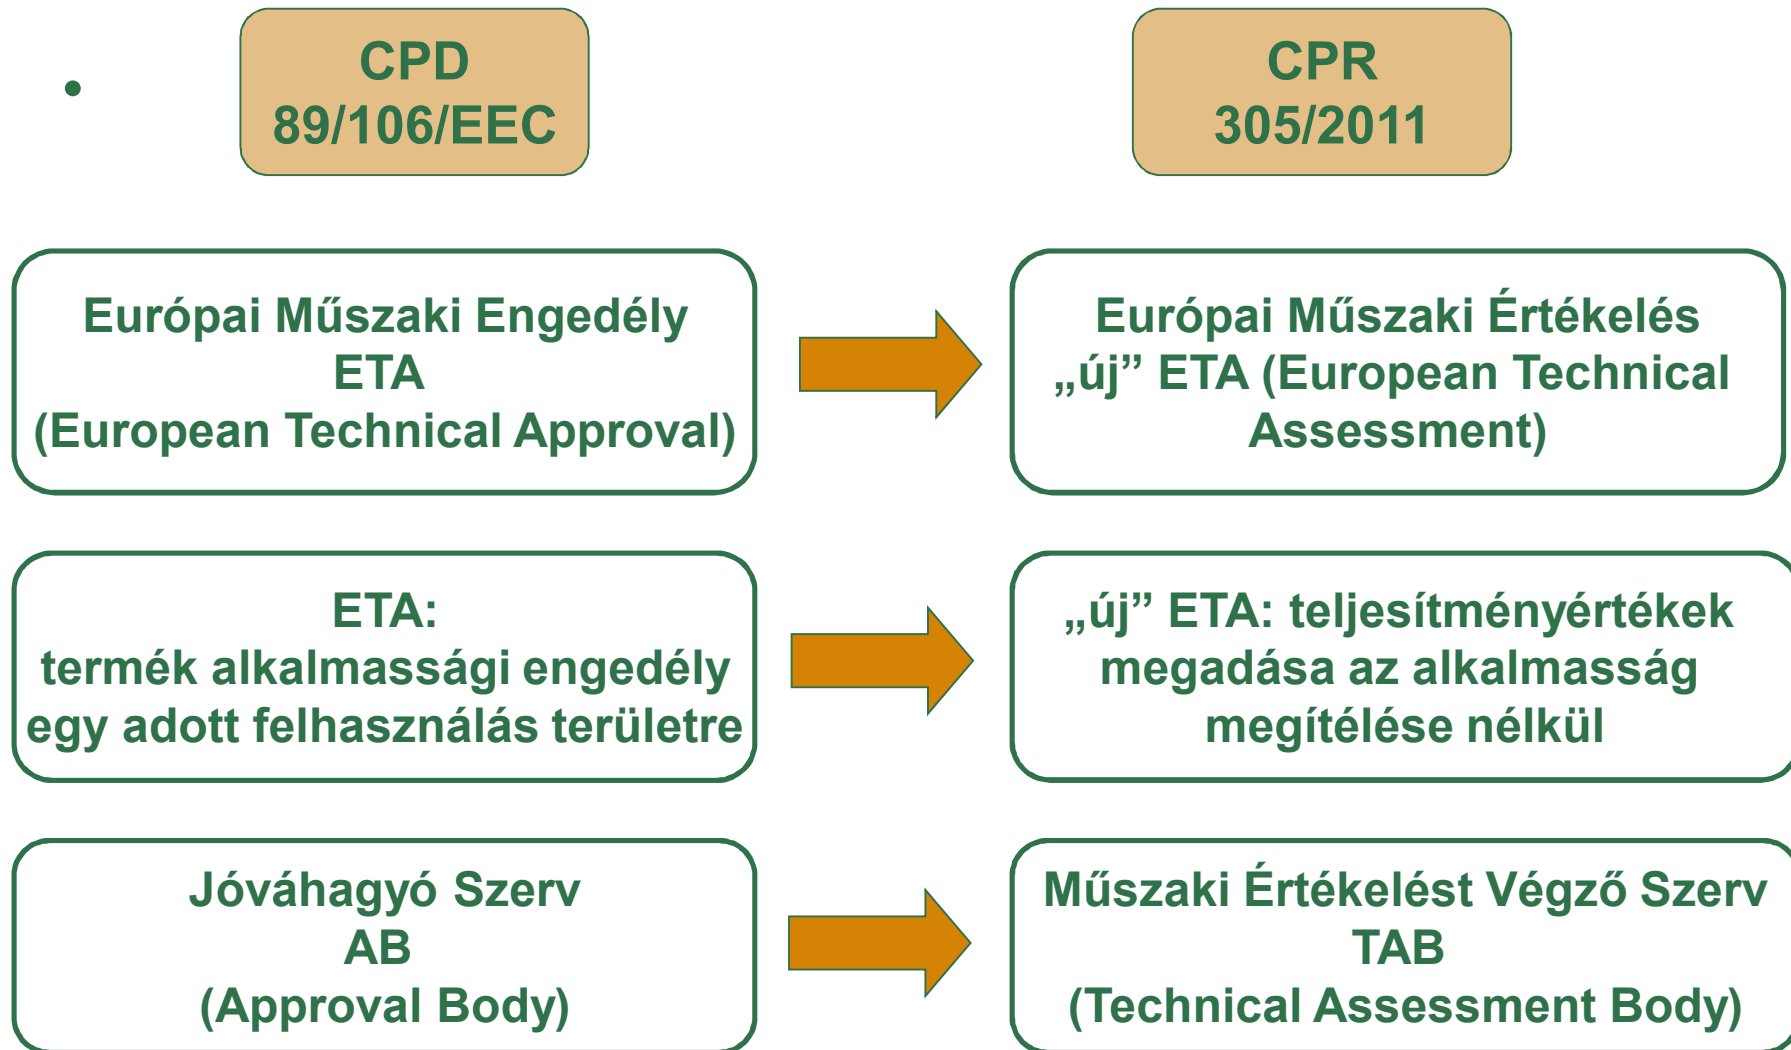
CPD
89/106/EEC

CPR
305/2011

Európai Műszaki Engedély
ETA
(European Technical Approval)

Európai Műszaki Értékelés
„új” ETA (European Technical Assessment)

ETA:
termék alkalmassági engedély egy adott felhasználás területre

„új” ETA: teljesítményértékek megadása az alkalmasság megítélése nélkül

Jóváhagyó Szerv
AB
(Approval Body)

Műszaki Értékelést Végző Szerv
TAB
(Technical Assessment Body)